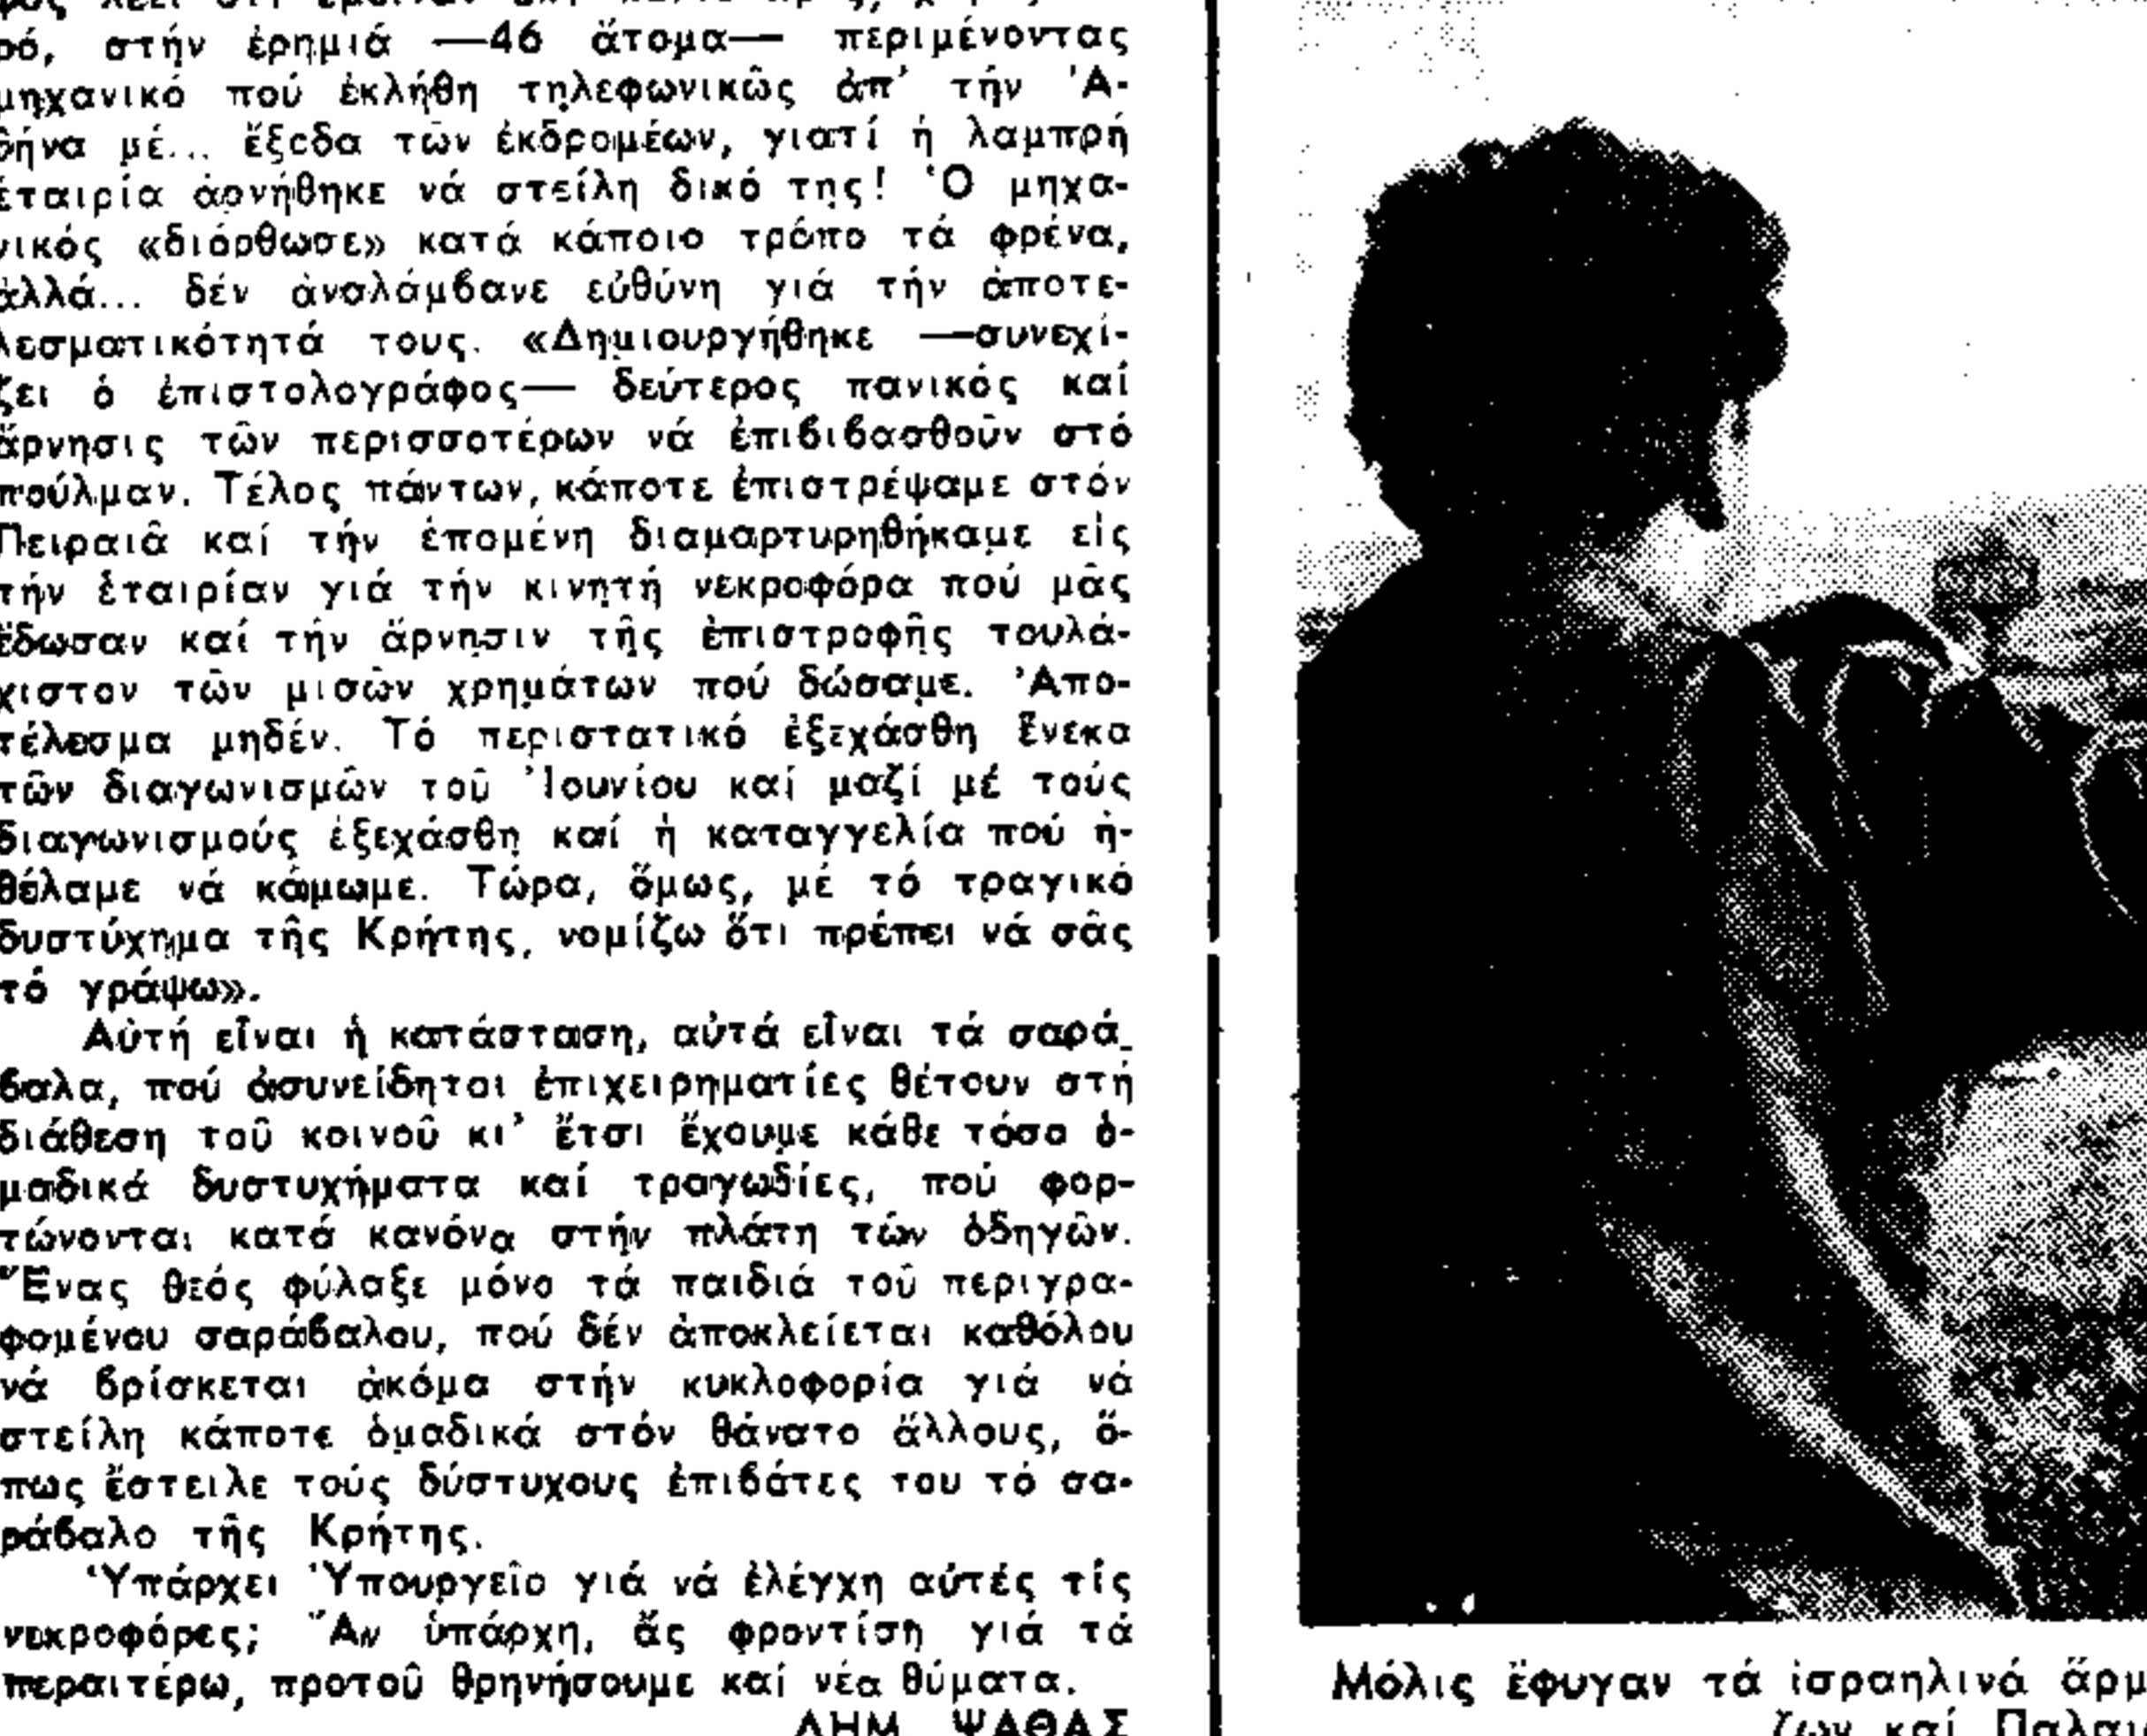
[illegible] στήν ἐρημιά —46 ἄτομα— περιμένοντας μηχανικό πού ἐκλήθη τηλεφωνικῶς ἀπ' τήν Ἀθήνα μέ... ἔξοδα τῶν ἐκδρομέων, γιατί ἡ λαμπρή ἑταιρία ἀρνήθηκε νά στείλη δικό της! Ὁ μηχανικός «διόρθωσε» κατά κάποιο τρόπο τά φρένα, ἀλλά... δέν ἀνολάμβανε εὐθύνη γιά τήν ἀποτελεσματικότητά τους. «Δημιουργήθηκε —συνεχίζει ὁ ἐπιστολογράφος— δεύτερος πανικός καί ἄρνησις τῶν περισσοτέρων νά ἐπιβιβασθοῦν στό πούλμαν. Τέλος πάντων, κάποτε ἐπιστρέψαμε στόν Πειραιᾶ καί τήν ἑπομένη διαμαρτυρηθήκαμε εἰς τήν ἑταιρίαν γιά τήν κινητή νεκροφόρα πού μᾶς ἔδωσαν καί τήν ἄρνησιν τῆς ἐπιστροφῆς τουλάχιστον τῶν μισῶν χρημάτων πού δώσαμε. Ἀποτέλεσμα μηδέν. Τό περιστατικό ἐξεχάσθη ἕνεκα τῶν διαγωνισμῶν τοῦ Ἰουνίου καί μαζί μέ τούς διαγωνισμούς ἐξεχάσθη καί ἡ καταγγελία πού ἠθέλαμε νά κάμωμε. Τώρα, ὅμως, μέ τό τραγικό δυστύχημα τῆς Κρήτης, νομίζω ὅτι πρέπει νά σᾶς τό γράψω».

Αὐτή εἶναι ἡ κατάσταση, αὐτά εἶναι τά σαράβαλα, πού ἀσυνείδητοι ἐπιχειρηματίες θέτουν στή διάθεση τοῦ κοινοῦ κι' ἔτσι ἔχουμε κάθε τόσο ὁμαδικά δυστυχήματα καί τραγωδίες, πού φορτώνονται κατά κανόνα στήν πλάτη τῶν ὁδηγῶν. Ἕνας θεός φύλαξε μόνο τά παιδιά τοῦ περιγραφομένου σαράβαλου, πού δέν ἀποκλείεται καθόλου νά βρίσκεται ἀκόμα στήν κυκλοφορία γιά νά στείλη κάποτε ὁμαδικά στόν θάνατο ἄλλους, ὅπως ἔστειλε τούς δύστυχους ἐπιβάτες του τό σαράβαλο τῆς Κρήτης.

Ὑπάρχει Ὑπουργεῖο γιά νά ἐλέγχη αὐτές τίς νεκροφόρες; Ἄν ὑπάρχη, ἄς φροντίση γιά τά περαιτέρω, προτοῦ θρηνήσουμε καί νέα θύματα.

ΔΗΜ. ΨΑΘΑΣ

Μόλις ἔφυγαν τά ἰσραηλινά ἅρμ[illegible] ζων καί Παλαι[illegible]